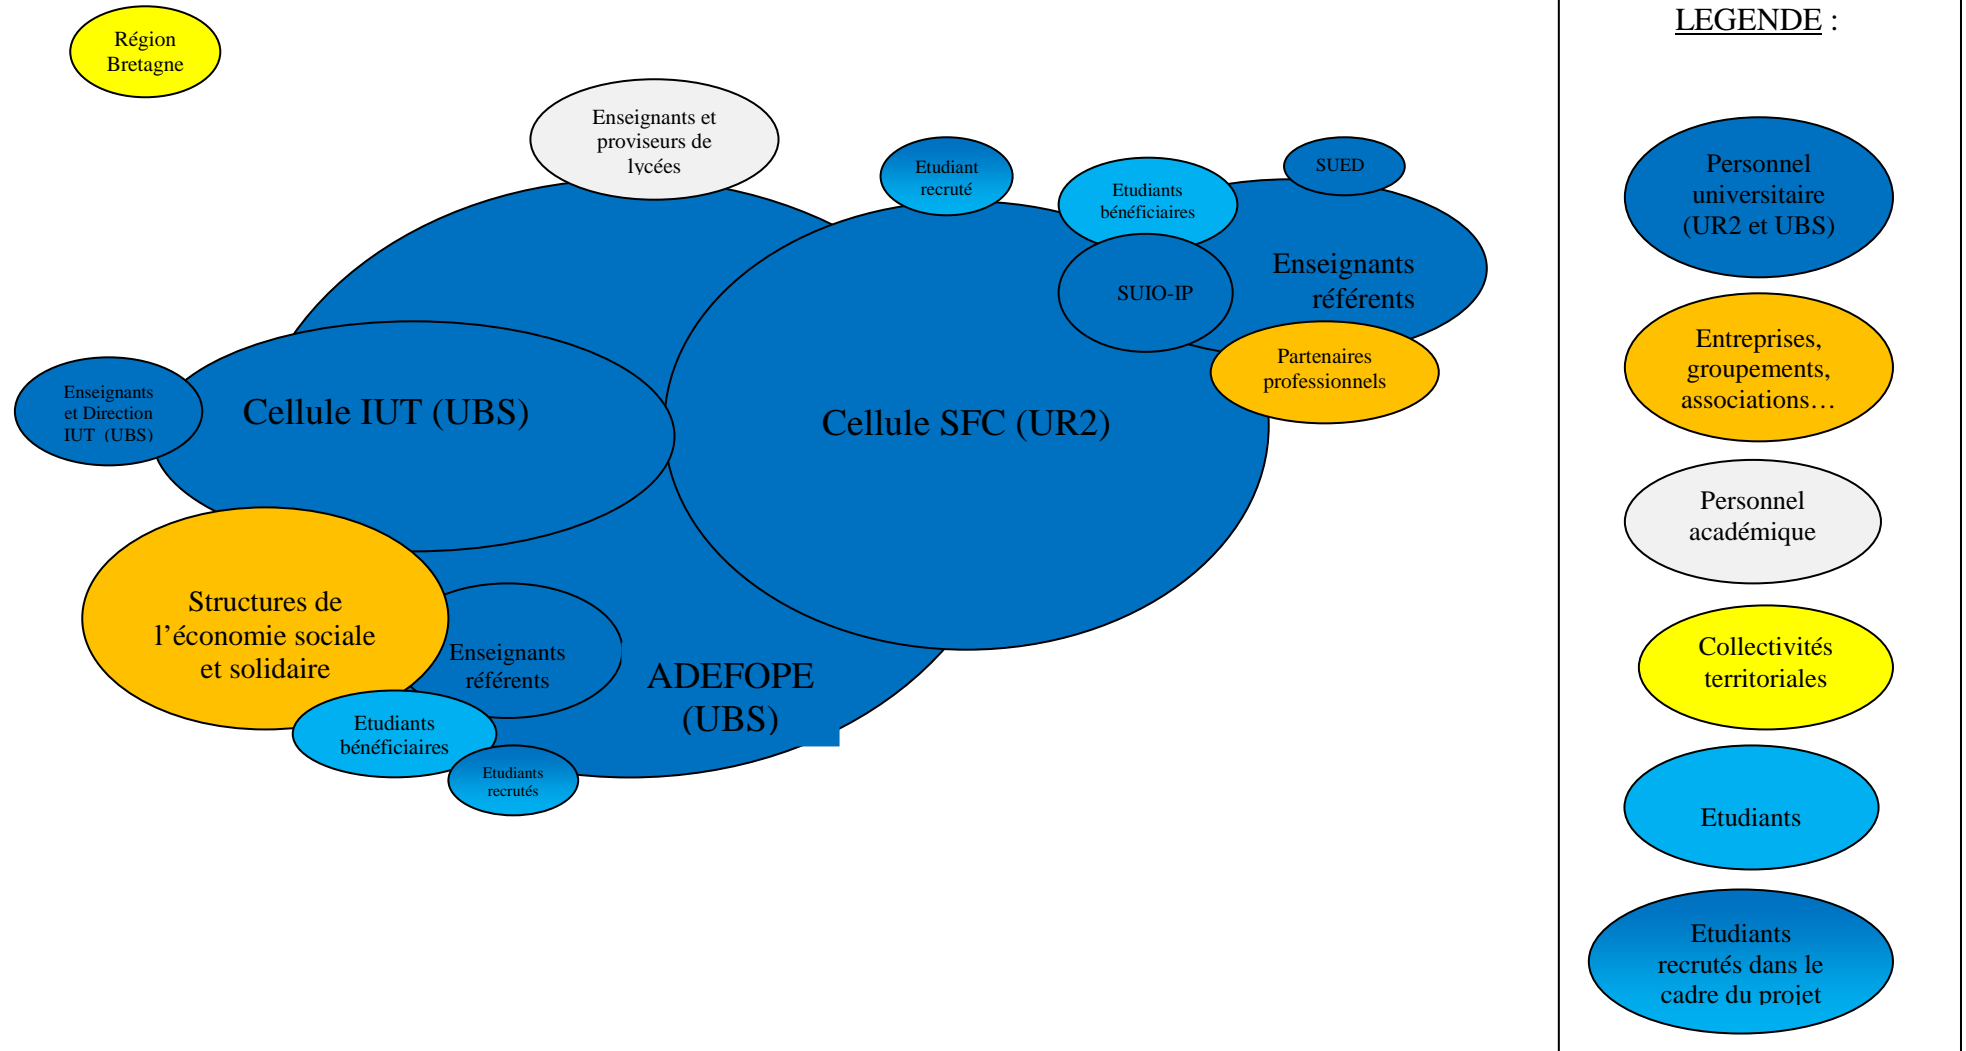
Région Bretagne

Enseignants et proviseurs de lycées

Etudiant recruté

Etudiants bénéficiaires

SUED

Enseignants référents

SUIO-IP

Partenaires professionnels

Enseignants et Direction IUT (UBS)

Cellule IUT (UBS)

Cellule SFC (UR2)

Structures de l'économie sociale et solidaire

Enseignants référents

ADEFOPE (UBS)

Etudiants bénéficiaires

Etudiants recrutés

LEGENDE :

Personnel universitaire (UR2 et UBS)

Entreprises, groupements, associations…

Personnel académique

Collectivités territoriales

Etudiants

Etudiants recrutés dans le cadre du projet